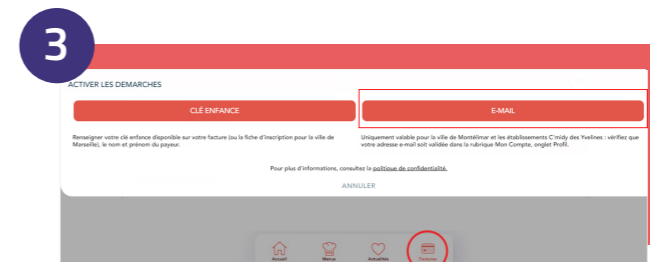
3

ACTIVER LES DEMARCHES

CLÉ ENFANCE

E-MAIL

Renseigner votre clé enfance disponible sur votre facture (ou la fiche d'inscription pour la ville de Marseille), le nom et prénom du payeur.

Uniquement valable pour la ville de Montélimar et les établissements C'midy des Yvelines : vérifiez que votre adresse e-mail soit validée dans la rubrique Mon Compte, onglet Profil.

Pour plus d'informations, consultez la politique de confidentialité.

ANNULER

Accueil Menus Actualités Démarches